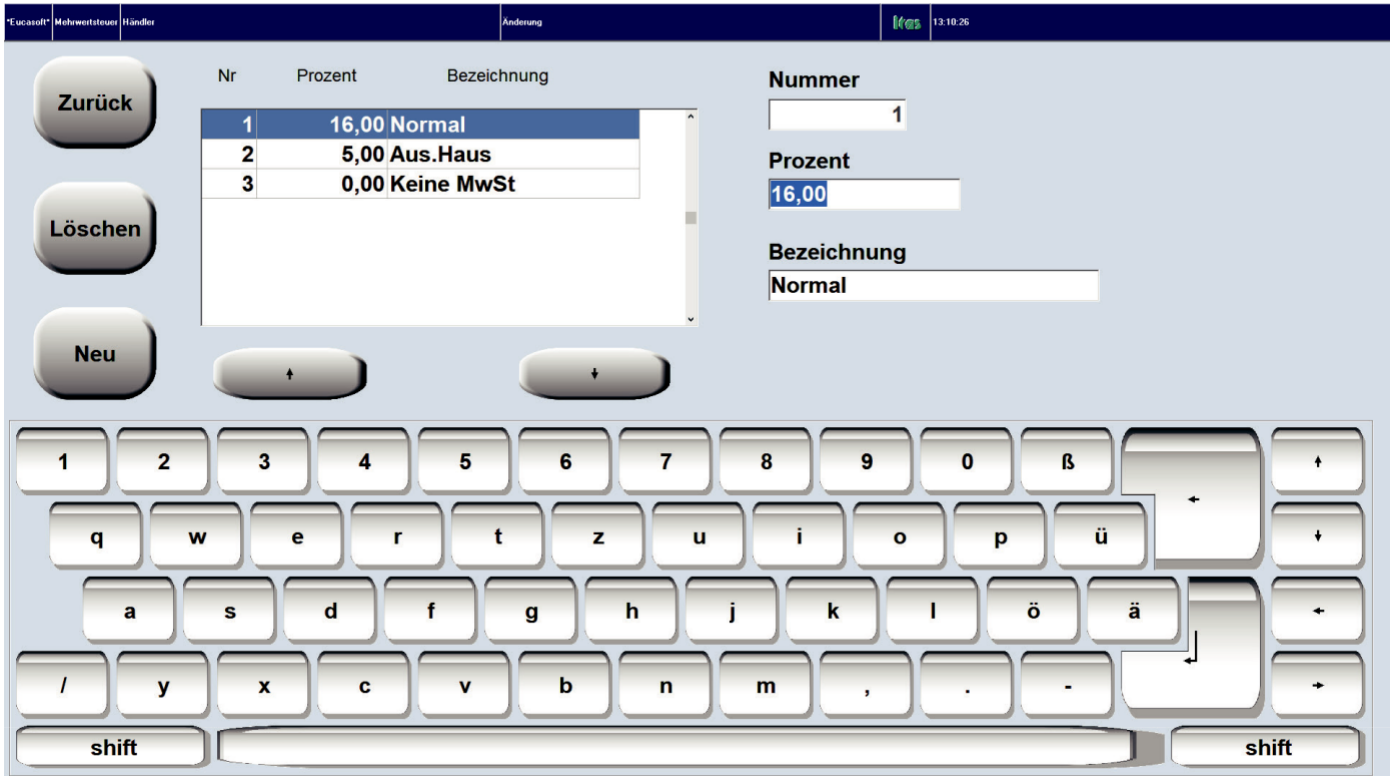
*Eucasoft* Mehrwertsteuer Händler Änderung Itos 13:10:26

Zurück

Löschen

Neu

| Nr | Prozent | Bezeichnung |
|---|---|---|
| 1 | 16,00 | Normal |
| 2 | 5,00 | Aus.Haus |
| 3 | 0,00 | Keine MwSt |

↑ ↓

Nummer
1

Prozent
16,00

Bezeichnung
Normal

1 2 3 4 5 6 7 8 9 0 ß ← ↑
q w e r t z u i o p ü ↓
a s d f g h j k l ö ä ↵ ←
/ y x c v b n m , . - →
shift shift